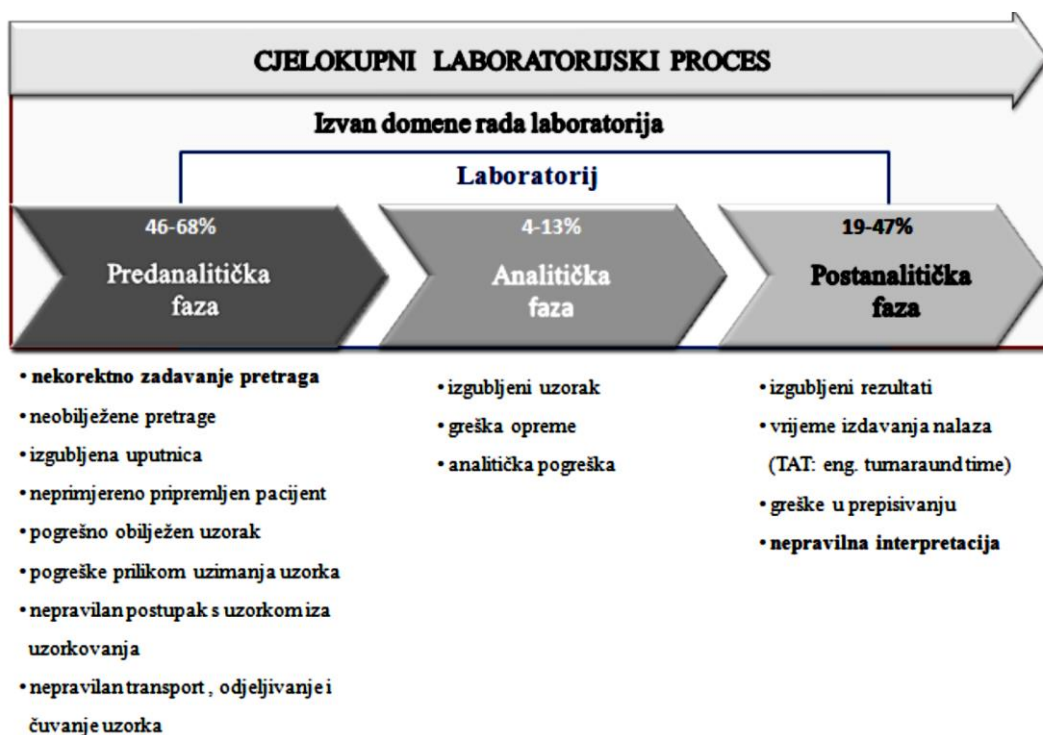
CJELOKUPNI LABORATORIJSKI PROCES

Izvan domene rada laboratorija

Laboratorij

46-68%
Predanalitička faza

4-13%
Analitička faza

19-47%
Postanalitička faza

• nekorektno zadavanje pretraga
• neobilježene pretrage
• izgubljena uputnica
• neprimjereno pripremljen pacijent
• pogrešno obilježen uzorak
• pogreške prilikom uzimanja uzorka
• nepravilan postupak s uzorkom iza uzorkovanja
• nepravilan transport , odjeljivanje i čuvanje uzorka

• izgubljeni uzorak
• greška opreme
• analitička pogreška

• izgubljeni rezultati
• vrijeme izdavanja nalaza (TAT: eng. turnaraund time)
• greške u prepisivanju
• nepravilna interpretacija